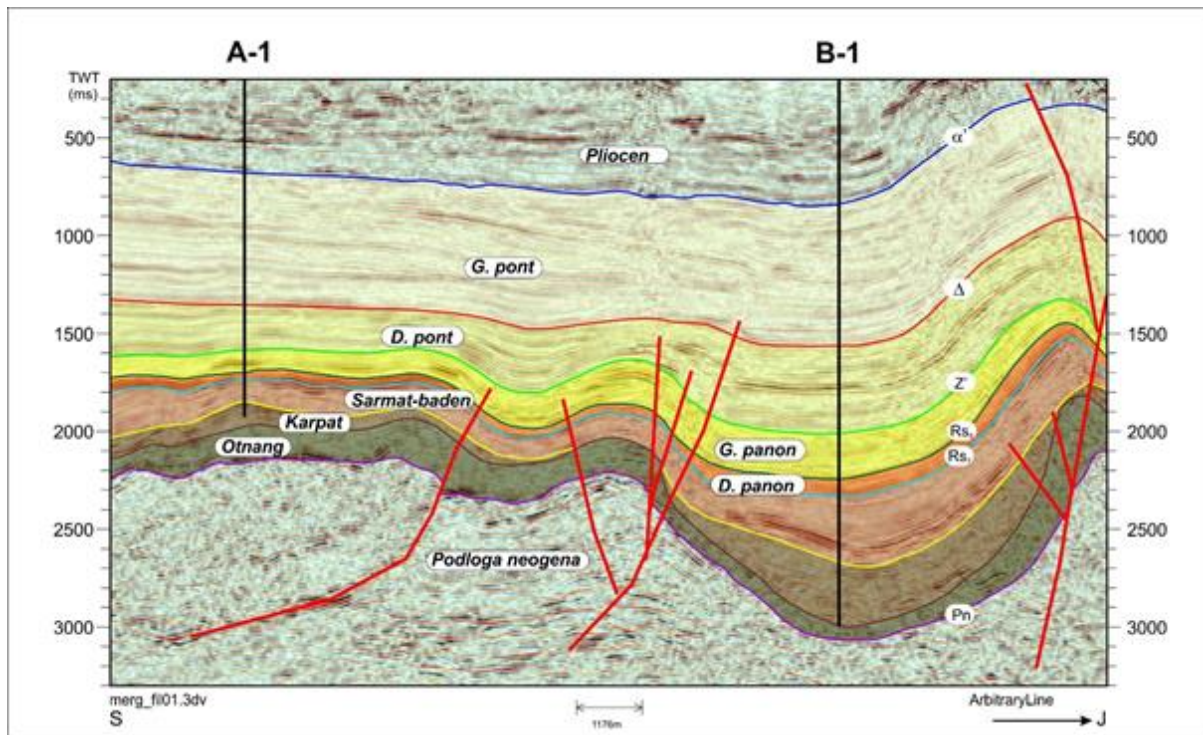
A-1

B-1

TWT (ms)

500
1000
1500
2000
2500
3000

500
1000
1500
2000
2500
3000

Pliocen

α'

G. pont

Δ

D. pont

Z'

Sarmat-baden

Karpat

Otnang

Rs₇

Rs₅

G. panon

D. panon

Podloga neogena

Pn

merg_fil01.3dv

S

1176m

ArbitraryLine

J